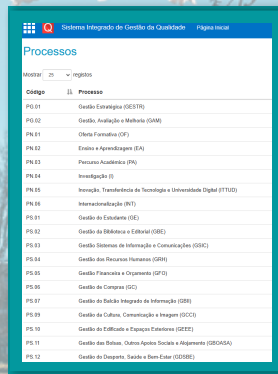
Sistema Integrado de Gestão da Qualidade Página Inicial

Processos

Mostrar 25 registos

| Código | Processo |
|---|---|
| PG.01 | Gestão Estratégica (GESTR) |
| PG.02 | Gestão, Avaliação e Melhoria (GAM) |
| PN.01 | Oferta Formativa (OF) |
| PN.02 | Ensino e Aprendizagem (EA) |
| PN.03 | Percurso Académico (PA) |
| PN.04 | Investigação (I) |
| PN.05 | Inovação, Transferência da Tecnologia e Universidade Digital (ITTUD) |
| PN.06 | Internacionalização (INT) |
| PS.01 | Gestão do Estudante (GE) |
| PS.02 | Gestão da Biblioteca e Editorial (GBE) |
| PS.03 | Gestão Sistemas de Informação e Comunicações (GSIC) |
| PS.04 | Gestão dos Recursos Humanos (GRH) |
| PS.05 | Gestão Financeira e Orçamento (GFO) |
| PS.06 | Gestão de Compras (GC) |
| PS.07 | Gestão do Balcão Integrado de Informação (GBII) |
| PS.09 | Gestão da Cultura, Comunicação e Imagem (GCCI) |
| PS.10 | Gestão do Edificado e Espaços Exteriores (GEEE) |
| PS.11 | Gestão das Bolsas, Outros Apoios Sociais e Alojamento (GBOASA) |
| PS.12 | Gestão do Desporto, Saúde e Bem-Estar (GDSBE) |